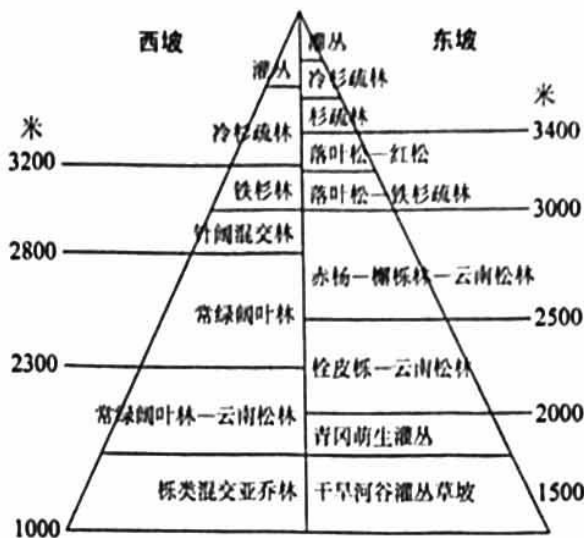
西坡

东坡

灌丛

灌丛

冷杉疏林

杉疏林

米

3400

冷杉疏林

米

3200

落叶松—红松

铁杉林

落叶松—铁杉疏林

3000

针阔混交林

2800

赤杨—槲栎林—云南松林

常绿阔叶林

2500

2300

栓皮栎—云南松林

常绿阔叶林—云南松林

2000

青冈萌生灌丛

栎类混交亚乔林

干旱河谷灌丛草坡

1500

1000